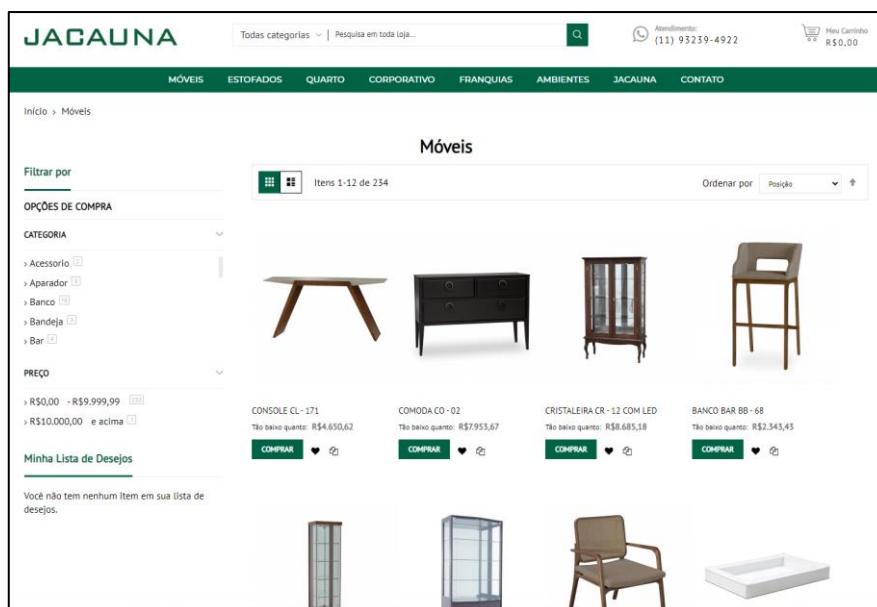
JACAUNA

Todas categorias | Pesquisa em toda loja...

Atendimento:
(11) 93239-4922

Meu Carrinho
R$0,00

MÓVEIS ESTOFADOS QUARTO CORPORATIVO FRANQUIAS AMBIENTES JACAUNA CONTATO

Início › Móveis

Móveis

Filtrar por

OPÇÕES DE COMPRA

CATEGORIA

› Acessorio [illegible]
› Aparador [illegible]
› Banco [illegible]
› Bandeja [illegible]
› Bar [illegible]

PREÇO

› R$0,00 - R$9.999,99 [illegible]
› R$10.000,00 e acima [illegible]

Minha Lista de Desejos

Você não tem nenhum item em sua lista de desejos.

Itens 1-12 de 234

Ordenar por Posição

CONSOLE CL - 171
Tão baixo quanto: R$4.650,62
COMPRAR

COMODA CO - 02
Tão baixo quanto: R$7.953,67
COMPRAR

CRISTALEIRA CR - 12 COM LED
Tão baixo quanto: R$8.685,18
COMPRAR

BANCO BAR BB - 68
Tão baixo quanto: R$2.343,43
COMPRAR